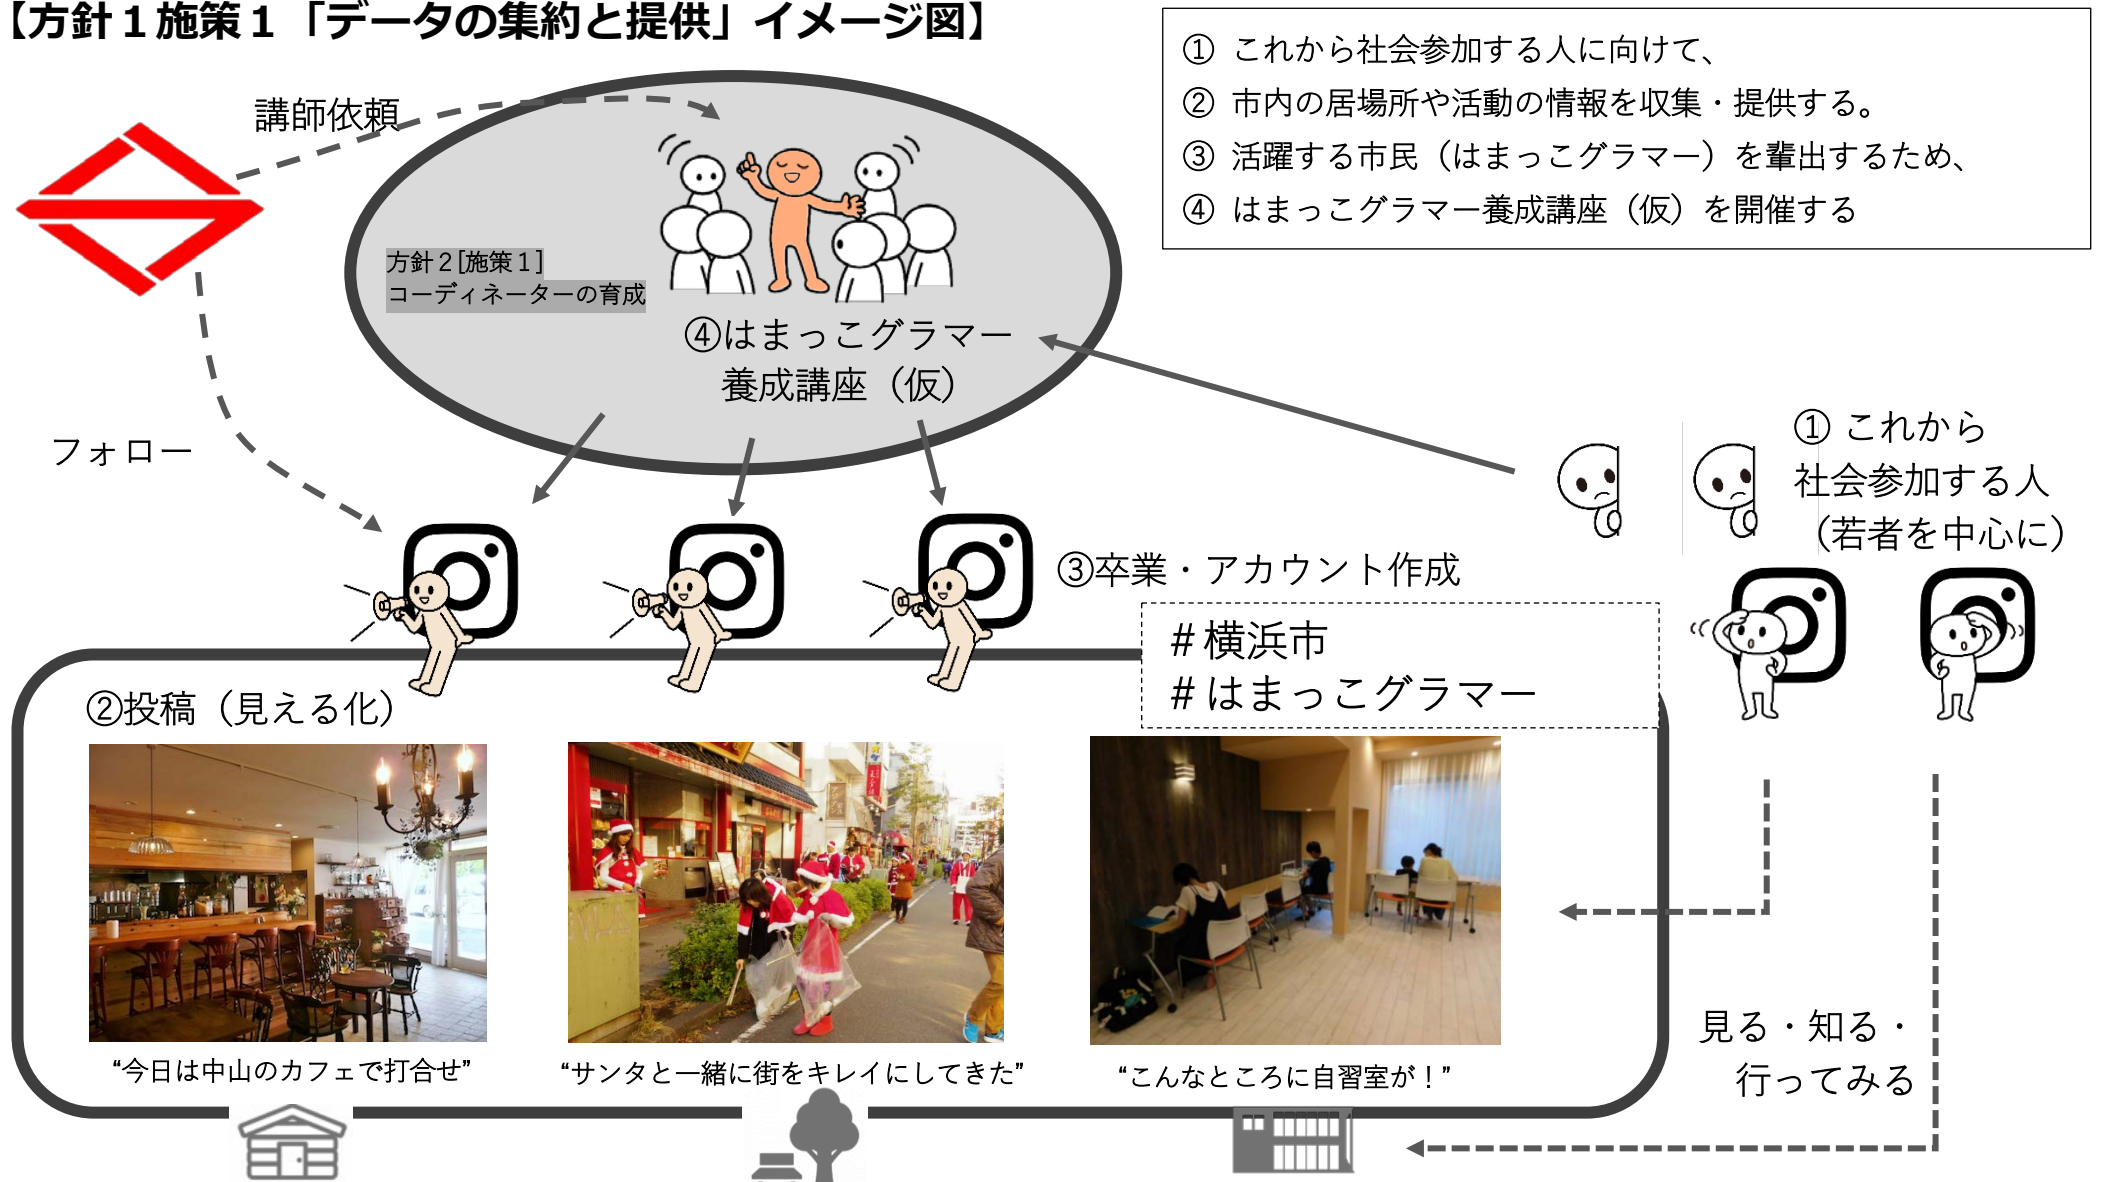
【方針１施策１「データの集約と提供」イメージ図】

① これから社会参加する人に向けて、
② 市内の居場所や活動の情報を収集・提供する。
③ 活躍する市民（はまっこグラマー）を輩出するため、
④ はまっこグラマー養成講座（仮）を開催する

講師依頼

方針２[施策１]
コーディネーターの育成

④はまっこグラマー
養成講座（仮）

フォロー

① これから
社会参加する人
（若者を中心に）

③卒業・アカウント作成

＃横浜市
＃はまっこグラマー

②投稿（見える化）

“今日は中山のカフェで打合せ”

“サンタと一緒に街をキレイにしてきた”

“こんなところに自習室が！”

見る・知る・
行ってみる